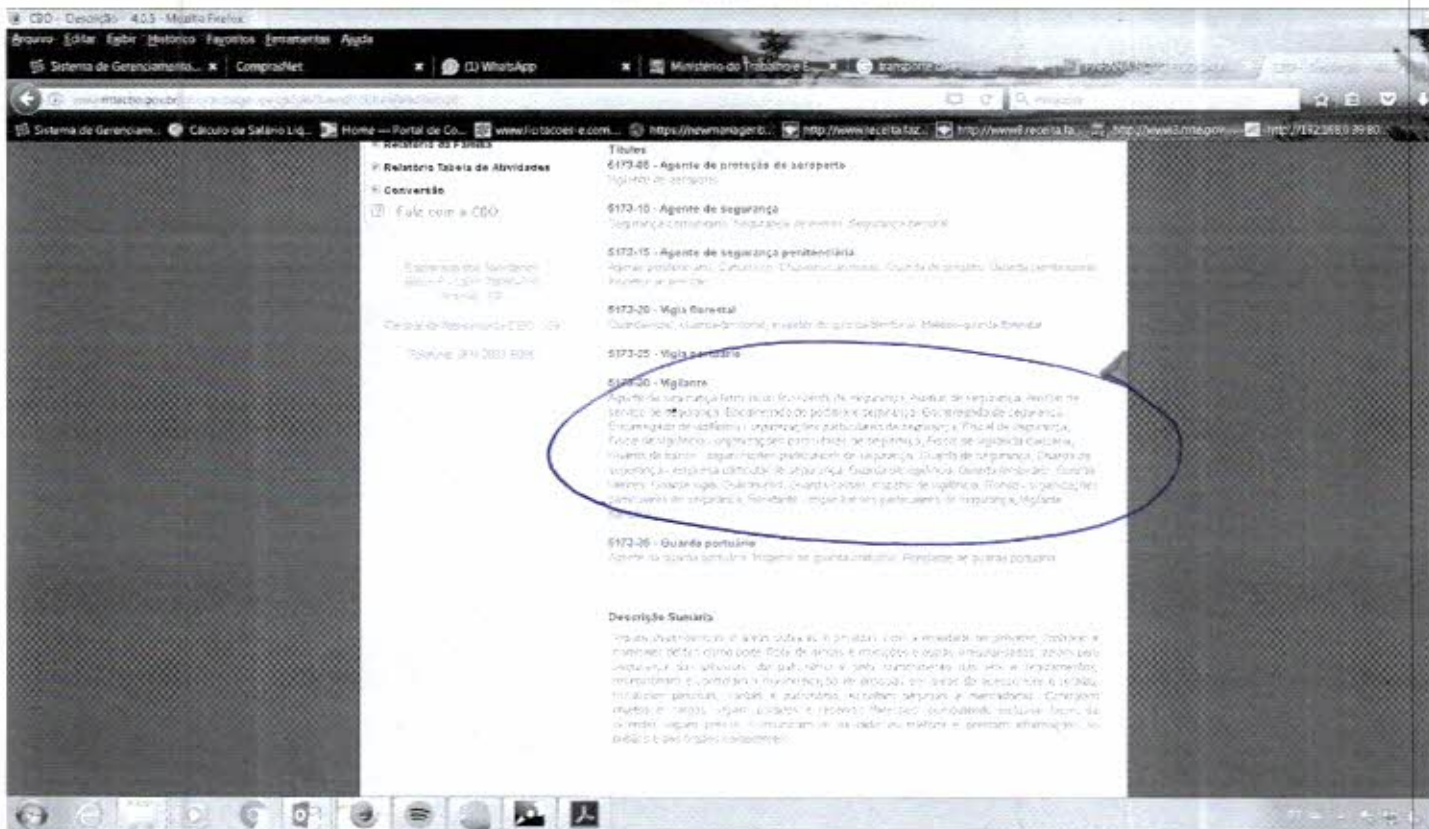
CBO - Descrição - 4.0.3 - Mozilla Firefox

Arquivo Editar Exibir Histórico Favoritos Ferramentas Ajuda

Sistema de Gerenciamento... × ComprasNet × (1) WhatsApp × Ministério do Trabalho e E... × transporte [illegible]

www.mtecbo.gov.br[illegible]

Pesquisar

Sistema de Gerenciam... Cálculo de Salário Líq... Home — Portal de Co... www.licitacoes-e.com... https://newmonagerti... http://www.receita.faz... http://www8.receita.fa... http://www3.mtegov... http://192.168.0.39:80...

Relatório da Família

Relatório Tabela de Atividades

Conversão

Fale com a CBO

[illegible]

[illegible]

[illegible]

Títulos

5173-05 - Agente de proteção de aeroporto
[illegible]

5173-10 - Agente de segurança
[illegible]

5173-15 - Agente de segurança penitenciária
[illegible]

5173-20 - Vigia florestal
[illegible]

5173-25 - Vigia portuário

5173-30 - Vigilante
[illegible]

5173-35 - Guarda portuário
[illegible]

Descrição Sumária
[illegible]